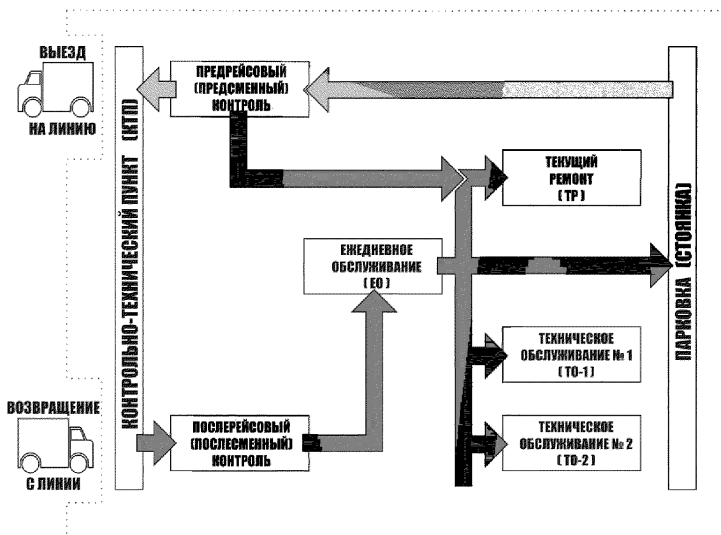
ВЫЕЗД
НА ЛИНИЮ

КОНТРОЛЬНО-ТЕХНИЧЕСКИЙ ПУНКТ (КТП)

ПРЕДРЕЙСОВЫЙ (ПРЕДСМЕННЫЙ) КОНТРОЛЬ

ТЕКУЩИЙ РЕМОНТ ( ТР )

ЕЖЕДНЕВНОЕ ОБСЛУЖИВАНИЕ ( ЕО )

ПАРКОВКА (СТОЯНКА)

ТЕХНИЧЕСКОЕ ОБСЛУЖИВАНИЕ № 1 ( ТО-1 )

ВОЗВРАЩЕНИЕ
С ЛИНИИ

ПОСЛЕРЕЙСОВЫЙ (ПОСЛЕСМЕННЫЙ) КОНТРОЛЬ

ТЕХНИЧЕСКОЕ ОБСЛУЖИВАНИЕ № 2 ( ТО-2 )